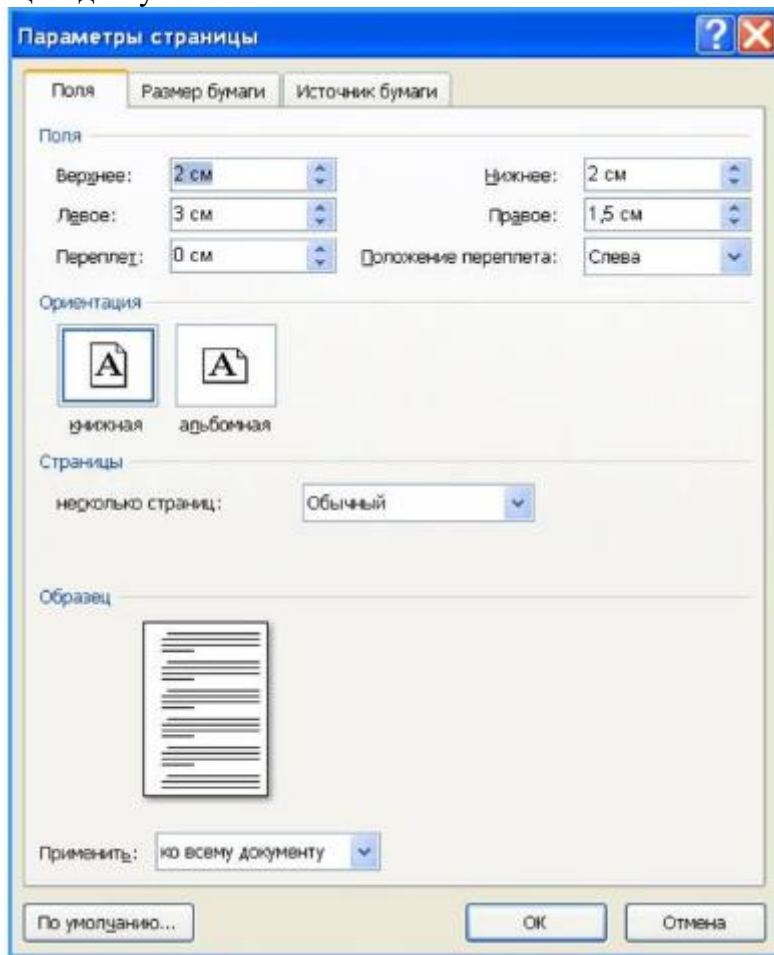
Параметры страницы

Поля | Размер бумаги | Источник бумаги

Поля

Верхнее: 2 см
Нижнее: 2 см
Левое: 3 см
Правое: 1,5 см
Переплет: 0 см
Положение переплета: Слева

Ориентация

A A

книжная альбомная

Страницы

несколько страниц: Обычный

Образец

Применить: ко всему документу

По умолчанию... OK Отмена